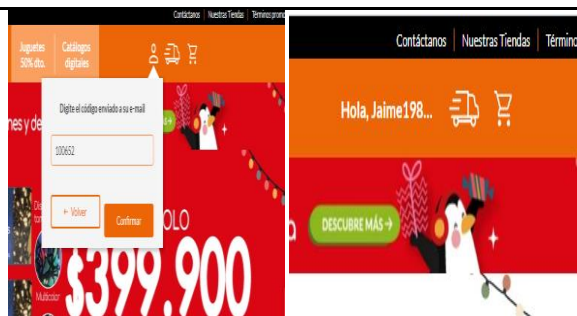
Contáctanos | Nuestras Tiendas | Términos prom

Juguetes 50% dto.

Catálogos digitales

nes y de

Digite el código enviado a su e-mail

100652

← Volver

Confirmar

OLO

$399.900

Multicolor

Contáctanos | Nuestras Tiendas | Términ

Hola, Jaime198...

DESCUBRE MÁS →